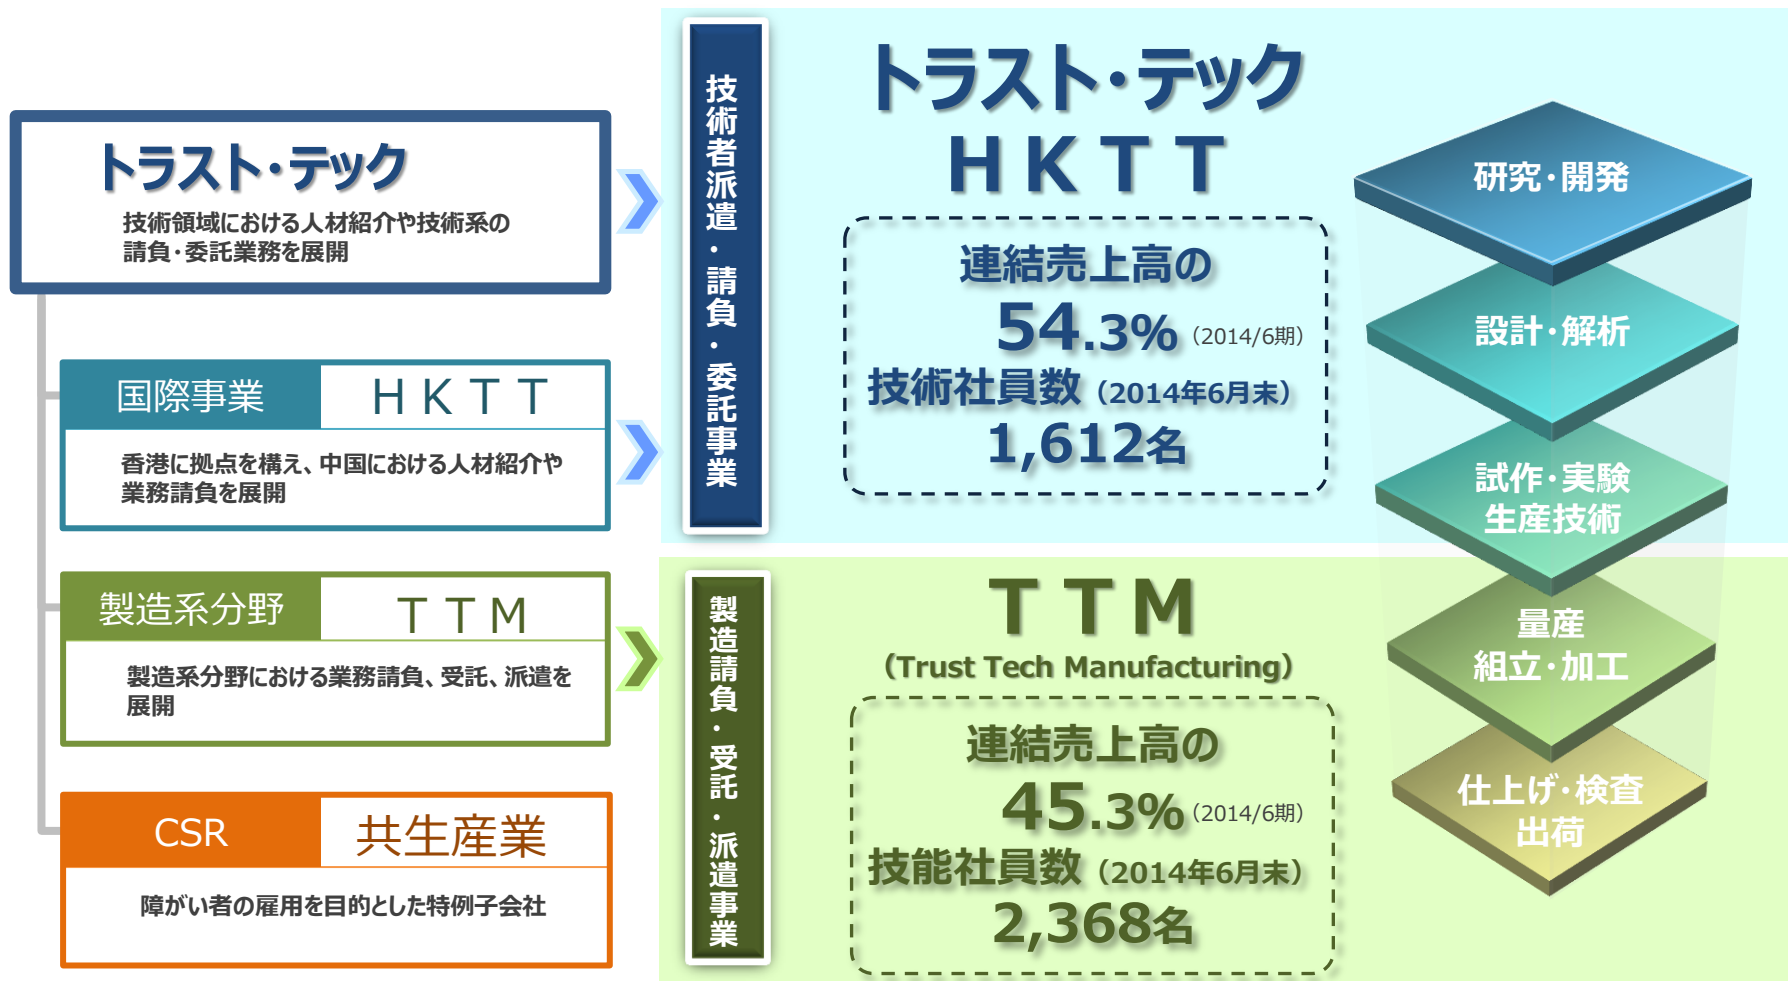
トラスト・テック
技術領域における人材紹介や技術系の請負・委託業務を展開

国際事業 HKTT
香港に拠点を構え、中国における人材紹介や業務請負を展開

製造系分野 TTM
製造系分野における業務請負、受託、派遣を展開

CSR 共生産業
障がい者の雇用を目的とした特例子会社

技術者派遣・請負・委託事業

トラスト・テック
HKTT
連結売上高の
54.3% (2014/6期)
技術社員数 (2014年6月末)
1,612名

製造請負・受託・派遣事業

TTM
(Trust Tech Manufacturing)
連結売上高の
45.3% (2014/6期)
技能社員数 (2014年6月末)
2,368名

研究・開発
設計・解析
試作・実験
生産技術
量産
組立・加工
仕上げ・検査
出荷